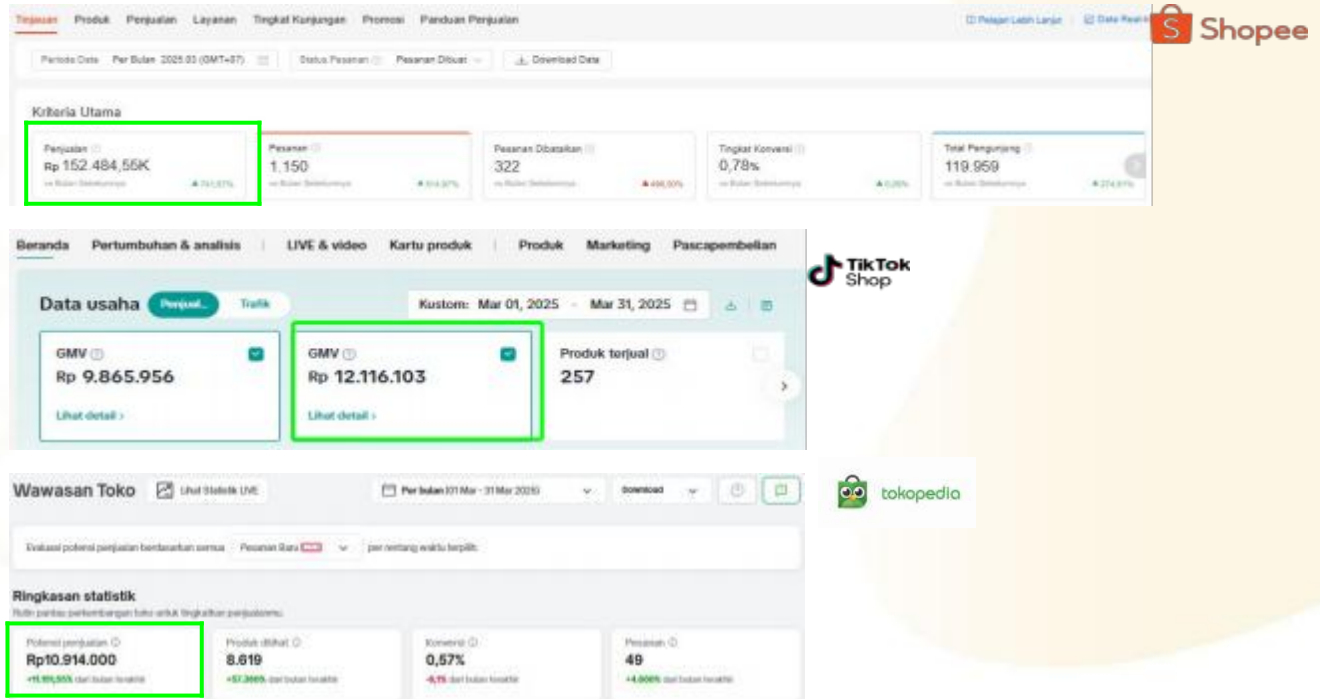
Tinjauan Produk Penjualan Layanan Tingkat Kunjungan Promosi Panduan Penjualan

Pelajari Lebih Lanjut | Data Real-time

Shopee

Periode Data Per Bulan 2025.03 (GMT+07) | Status Pesanan Pesanan Dibuat | Download Data

Kriteria Utama

Penjualan
Rp 152.484,55K
vs Bulan Sebelumnya ▲ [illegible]

Pesanan
1.150
vs Bulan Sebelumnya ▲ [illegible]

Pesanan Dibatalkan
322
vs Bulan Sebelumnya ▲ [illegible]

Tingkat Konversi
0,78%
vs Bulan Sebelumnya ▲ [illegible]

Total Pengunjung
119.959
vs Bulan Sebelumnya ▲ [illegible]

Beranda Pertumbuhan & analisis | LIVE & video Kartu produk | Produk Marketing Pascapembelian

TikTok Shop

Data usaha Penjual... Trafik

Kustom: Mar 01, 2025 - Mar 31, 2025

GMV
Rp 9.865.956
Lihat detail ›

GMV
Rp 12.116.103
Lihat detail ›

Produk terjual
257

Wawasan Toko Lihat Statistik LIVE

Per bulan (01 Mar - 31 Mar 2025) Download

tokopedia

Evaluasi potensi penjualan berdasarkan semua Pesanan Baru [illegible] per rentang waktu terpilih.

Ringkasan statistik
Rutin pantau perkembangan toko untuk tingkatkan penjualanmu.

Potensi penjualan
Rp10.914.000
+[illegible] dari bulan terakhir

Produk dilihat
8.619
+57,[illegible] dari bulan terakhir

Konversi
0,57%
-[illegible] dari bulan terakhir

Pesanan
49
+4.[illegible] dari bulan terakhir